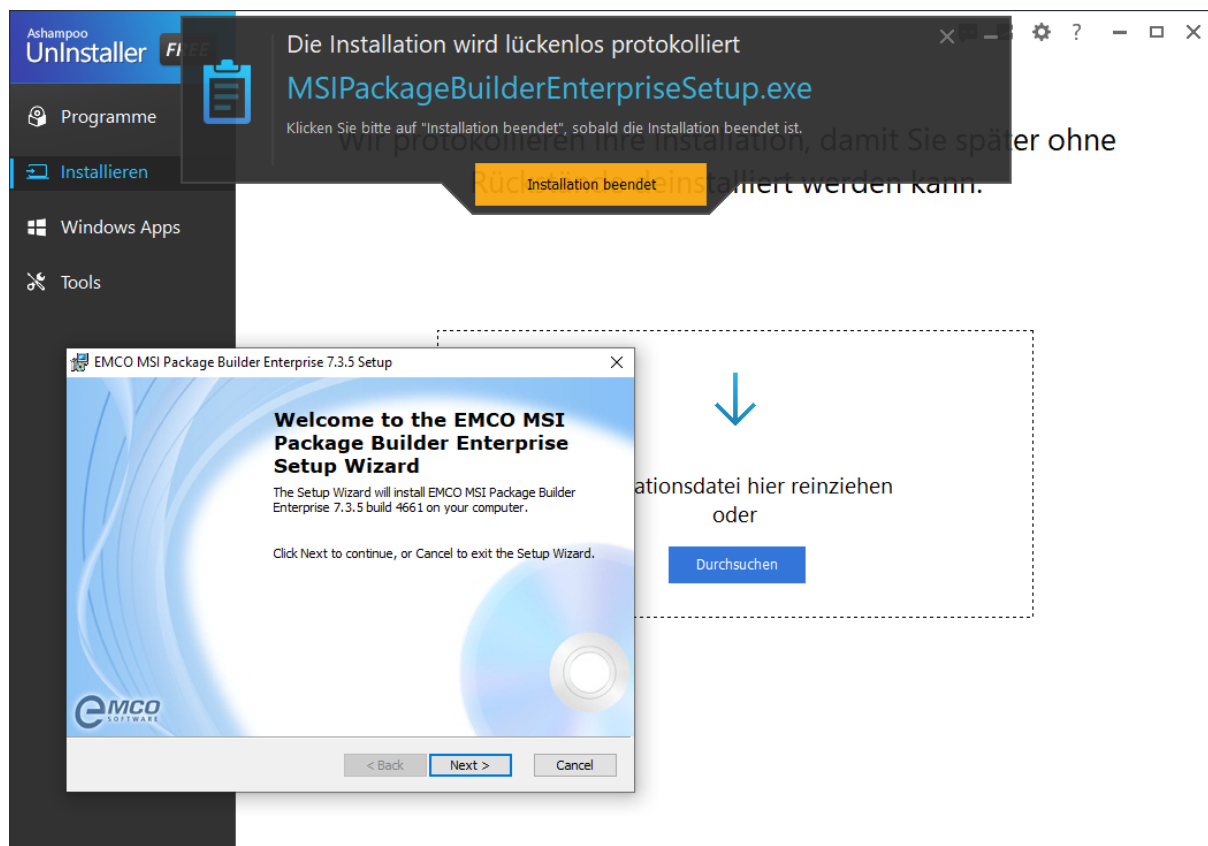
Ashampoo
UnInstaller FREE

Programme
Installieren
Windows Apps
Tools

Die Installation wird lückenlos protokolliert
MSIPackageBuilderEnterpriseSetup.exe
Klicken Sie bitte auf "Installation beendet", sobald die Installation beendet ist.
Installation beendet

?

Wir protokollieren Ihre Installation, damit Sie später ohne Rück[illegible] deinstalliert werden kann.

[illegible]ationsdatei hier reinziehen
oder
Durchsuchen

EMCO MSI Package Builder Enterprise 7.3.5 Setup

Welcome to the EMCO MSI Package Builder Enterprise Setup Wizard

The Setup Wizard will install EMCO MSI Package Builder Enterprise 7.3.5 build 4661 on your computer.

Click Next to continue, or Cancel to exit the Setup Wizard.

EMCO SOFTWARE

< Back
Next >
Cancel